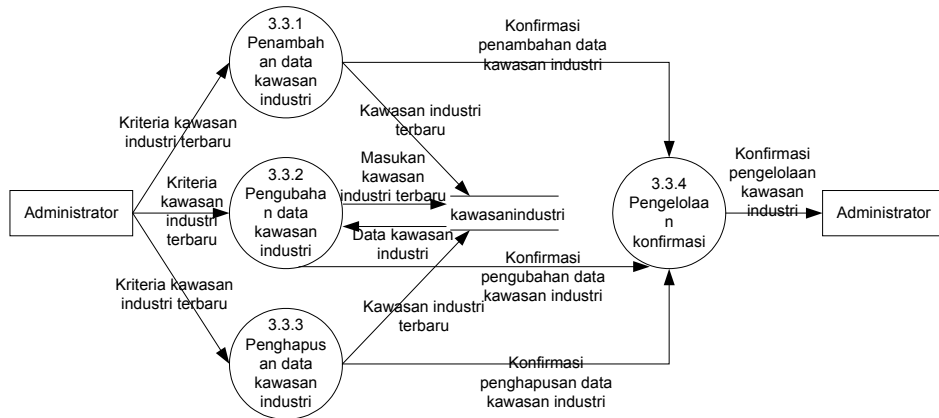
3.3.1
Penambahan data kawasan industri

Konfirmasi penambahan data kawasan industri

Kriteria kawasan industri terbaru

Kawasan industri terbaru

Kriteria kawasan industri terbaru

3.3.2
Pengubahan data kawasan industri

Masukan kawasan industri terbaru

kawasanindustri

Data kawasan industri

Konfirmasi pengelolaan kawasan industri

3.3.4
Pengelolaan konfirmasi

Administrator

Administrator

Konfirmasi pengubahan data kawasan industri

Kriteria kawasan industri terbaru

Kawasan industri terbaru

3.3.3
Penghapusan data kawasan industri

Konfirmasi penghapusan data kawasan industri